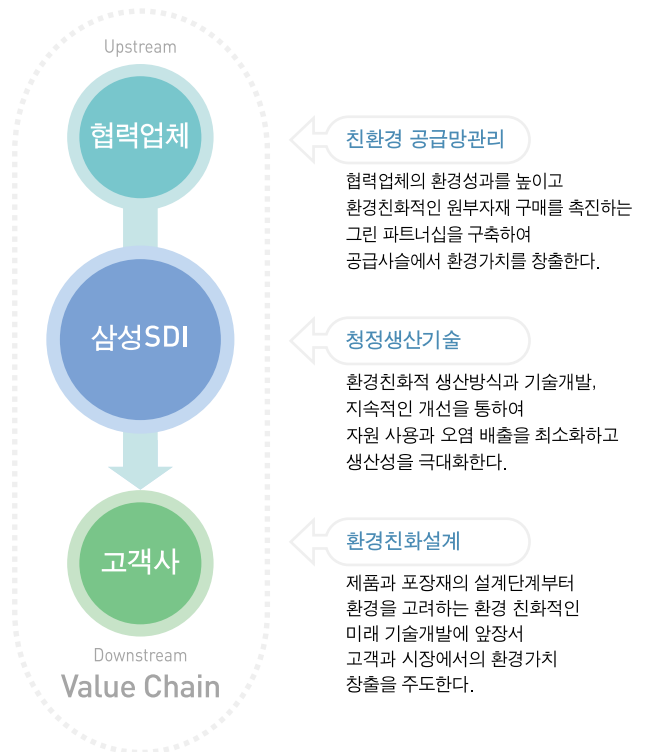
Upstream

협력업체

삼성SDI

고객사

Downstream

Value Chain

친환경 공급망관리

협력업체의 환경성과를 높이고 환경친화적인 원부자재 구매를 촉진하는 그린 파트너십을 구축하여 공급사슬에서 환경가치를 창출한다.

청정생산기술

환경친화적 생산방식과 기술개발, 지속적인 개선을 통하여 자원 사용과 오염 배출을 최소화하고 생산성을 극대화한다.

환경친화설계

제품과 포장재의 설계단계부터 환경을 고려하는 환경 친화적인 미래 기술개발에 앞장서 고객과 시장에서의 환경가치 창출을 주도한다.